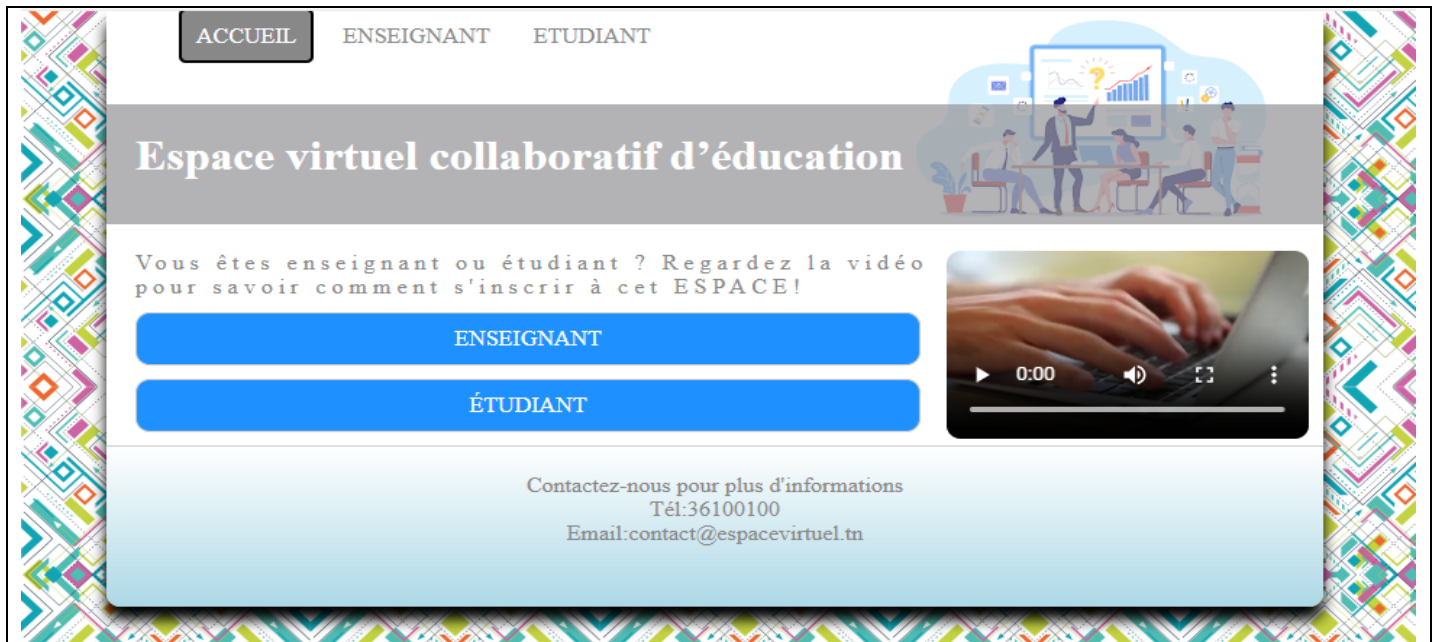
ACCUEIL ENSEIGNANT ETUDIANT

Espace virtuel collaboratif d'éducation

Vous êtes enseignant ou étudiant ? Regardez la vidéo pour savoir comment s'inscrir à cet ESPACE!

ENSEIGNANT

ÉTUDIANT

0:00

Contactez-nous pour plus d'informations
Tél:36100100
Email:contact@espacevirtuel.tn